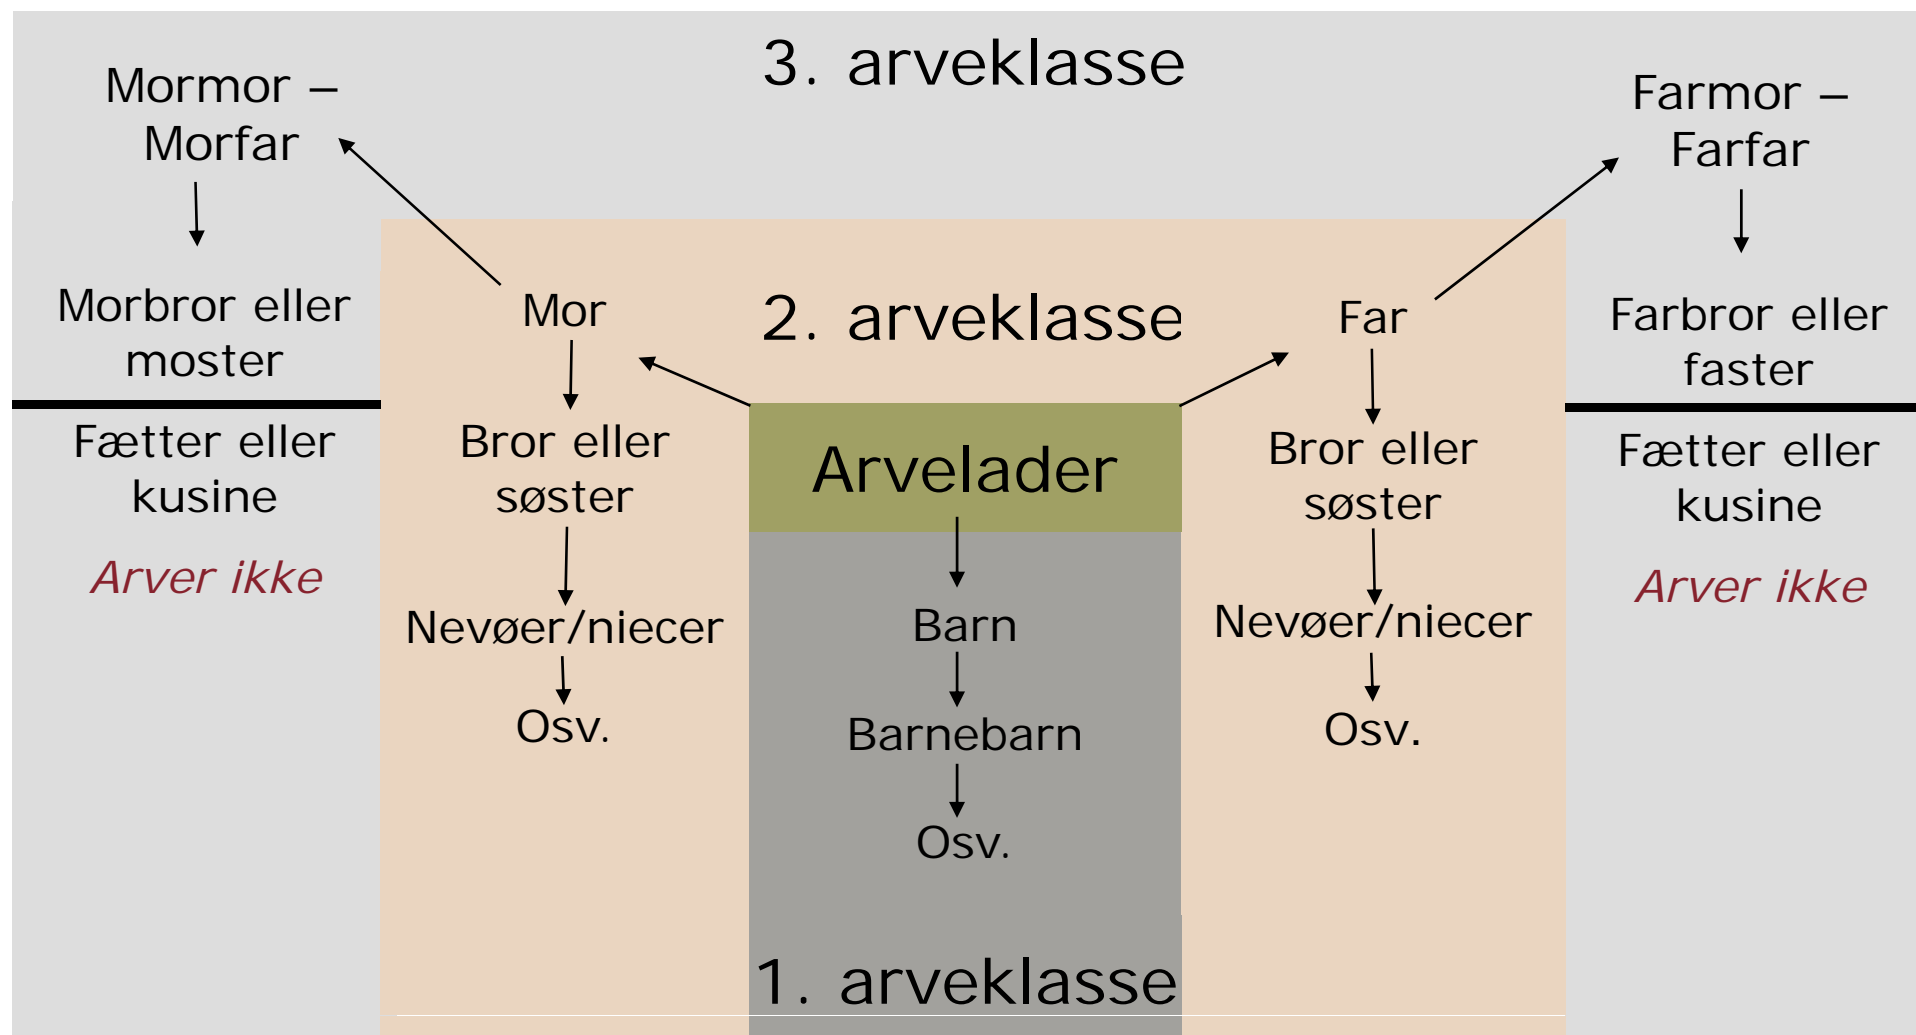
3. arveklasse

Mormor – Morfar

Morbror eller moster

Fætter eller kusine

*Arver ikke*

Farmor – Farfar

Farbror eller faster

Fætter eller kusine

*Arver ikke*

2. arveklasse

Mor

Bror eller søster

Nevøer/niecer

Osv.

Far

Bror eller søster

Nevøer/niecer

Osv.

Arvelader

Barn

Barnebarn

Osv.

1. arveklasse